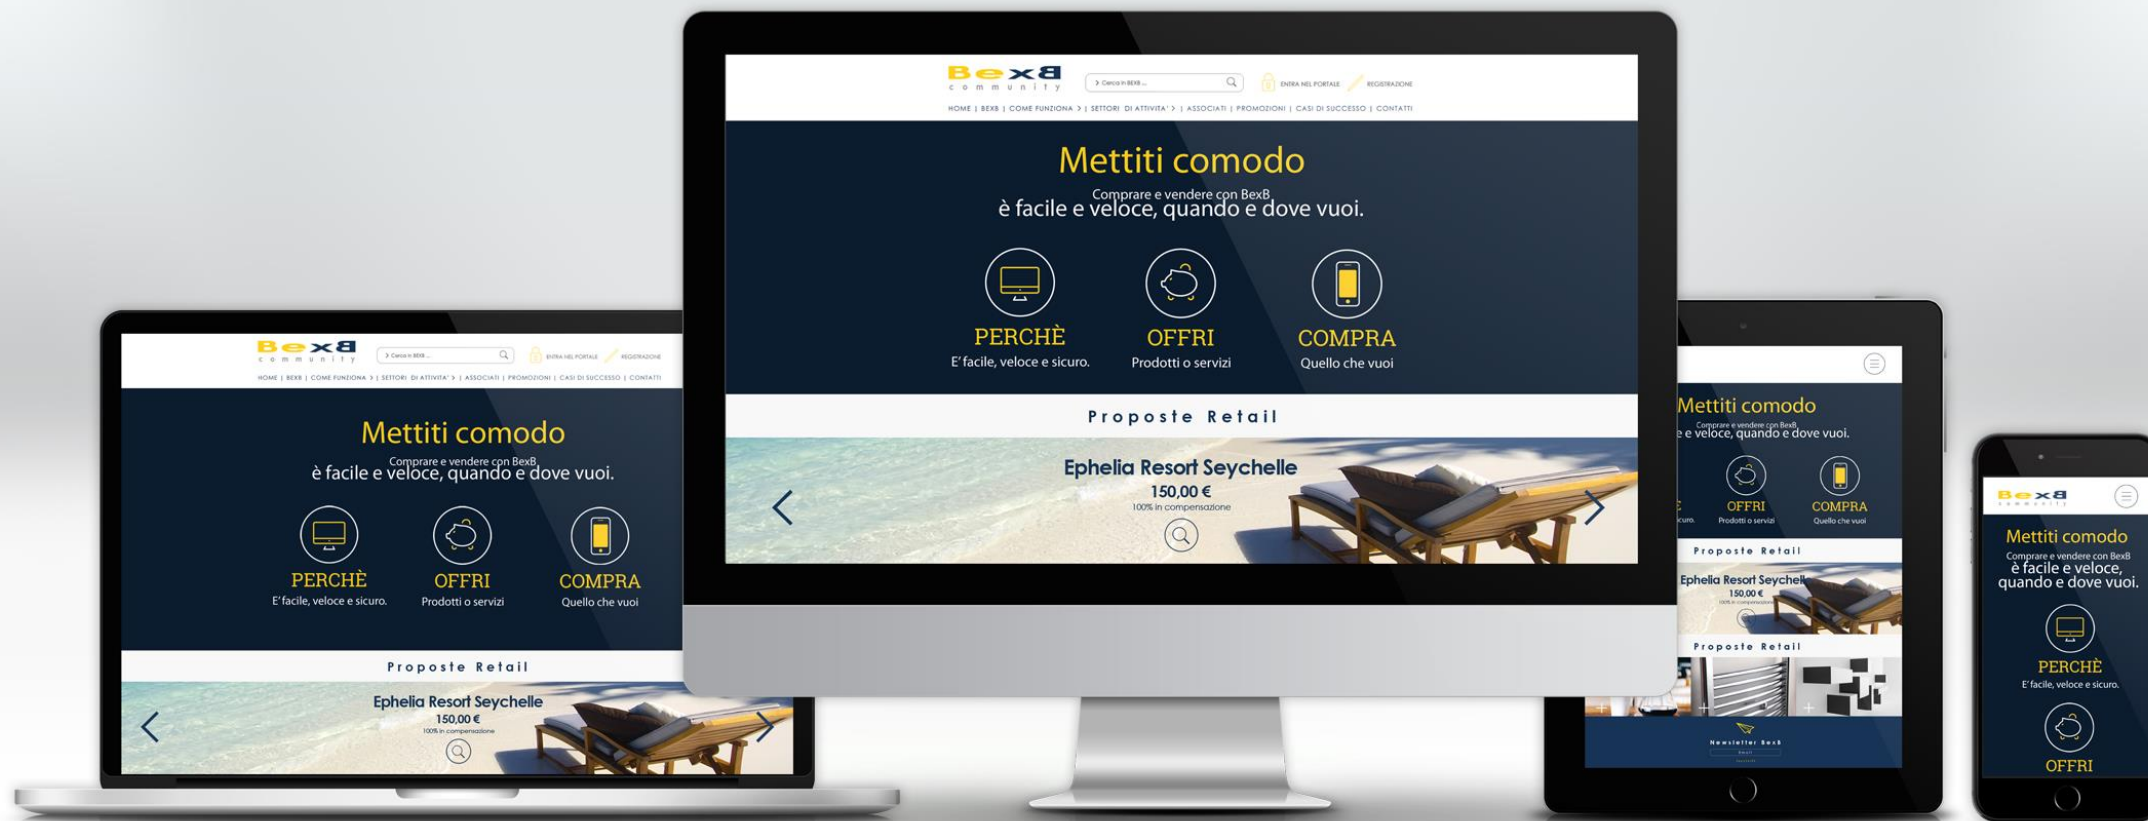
BexB
community

Cerca in BEXB ...

ENTRA NEL PORTALE

REGISTRAZIONE

HOME | BEXB | COME FUNZIONA > | SETTORI DI ATTIVITA' > | ASSOCIATI | PROMOZIONI | CASI DI SUCCESSO | CONTATTI

Mettiti comodo

Comprare e vendere con BexB
è facile e veloce, quando e dove vuoi.

PERCHÈ
E' facile, veloce e sicuro.

OFFRI
Prodotti o servizi

COMPRA
Quello che vuoi

Proposte Retail

Ephelia Resort Seychelle
150,00 €
100% in compensazione

BexB
community

Cerca in BEXB ...

ENTRA NEL PORTALE

REGISTRAZIONE

HOME | BEXB | COME FUNZIONA > | SETTORI DI ATTIVITA' > | ASSOCIATI | PROMOZIONI | CASI DI SUCCESSO | CONTATTI

Mettiti comodo

Comprare e vendere con BexB
è facile e veloce, quando e dove vuoi.

PERCHÈ
E' facile, veloce e sicuro.

OFFRI
Prodotti o servizi

COMPRA
Quello che vuoi

Proposte Retail

Ephelia Resort Seychelle
150,00 €
100% in compensazione

Mettiti comodo

Comprare e vendere con BexB
e facile e veloce, quando e dove vuoi.

curo.

OFFRI
Prodotti o servizi

COMPRA
Quello che vuoi

Proposte Retail

Ephelia Resort Seychelle
150,00 €

Proposte Retail

Newsletter BexB

BexB
community

Mettiti comodo

Comprare e vendere con BexB
è facile e veloce, quando e dove vuoi.

PERCHÈ
E' facile, veloce e sicuro.

OFFRI